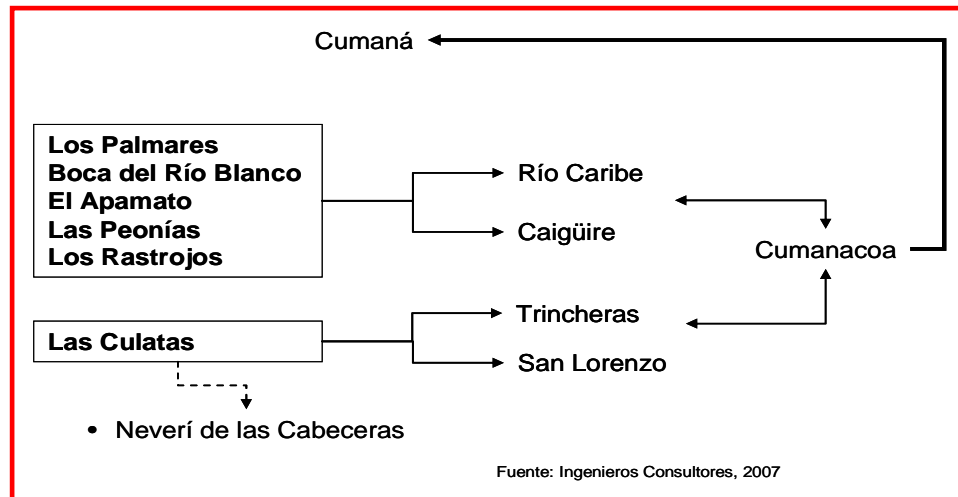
Cumaná

Los Palmares
Boca del Río Blanco
El Apamato
Las Peonías
Los Rastrojos

Río Caribe

Caigüire

Cumanacoa

Las Culatas

Trincheras

San Lorenzo

• Neverí de las Cabeceras

Fuente: Ingenieros Consultores, 2007